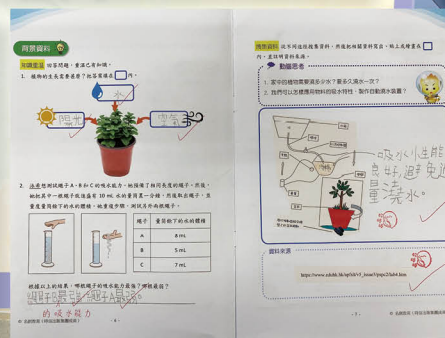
背景資料

知識重溫 回答問題，重溫已有知識。

1. 植物的生長需要甚麼？把答案填在 內。

陽光

水

空氣

2. 志恩想測試繩子 A、B 和 C 的吸水能力，他准備了相同長度的繩子，然後，把它們分別一端插入放有盛載 30 mL 水的量筒裏一分鐘，然後取出繩子，並量度量筒內剩下的水的體積，結果如下：

| 繩子 | 量筒剩下的水的體積 |
|---|---|
| A | 8 mL |
| B | 5 mL |
| C | 7 mL |

根據以上的結果，哪條繩子的吸水能力最強？哪條最弱？

繩子B最強，繩子A最弱

的吸水能力

常 此網頁（科技）

- 6 -

問題意識 從不同途徑搜集資料，然後把相關資料剪貼、黏上或謄寫在 內，並註明資料來源。

動腦思考

1. 家中的植物需要澆多少水？要多久澆水一次？
2. 我們可以怎樣運用材料的吸水特性，製作自動澆水裝置？

吸水性能良好，避免過量澆水。

資料來源

https://www.edubk.hk/sp/tsb/v5_issue3/pps23/lab4.htm

- 7 -

常 此網頁（科技）